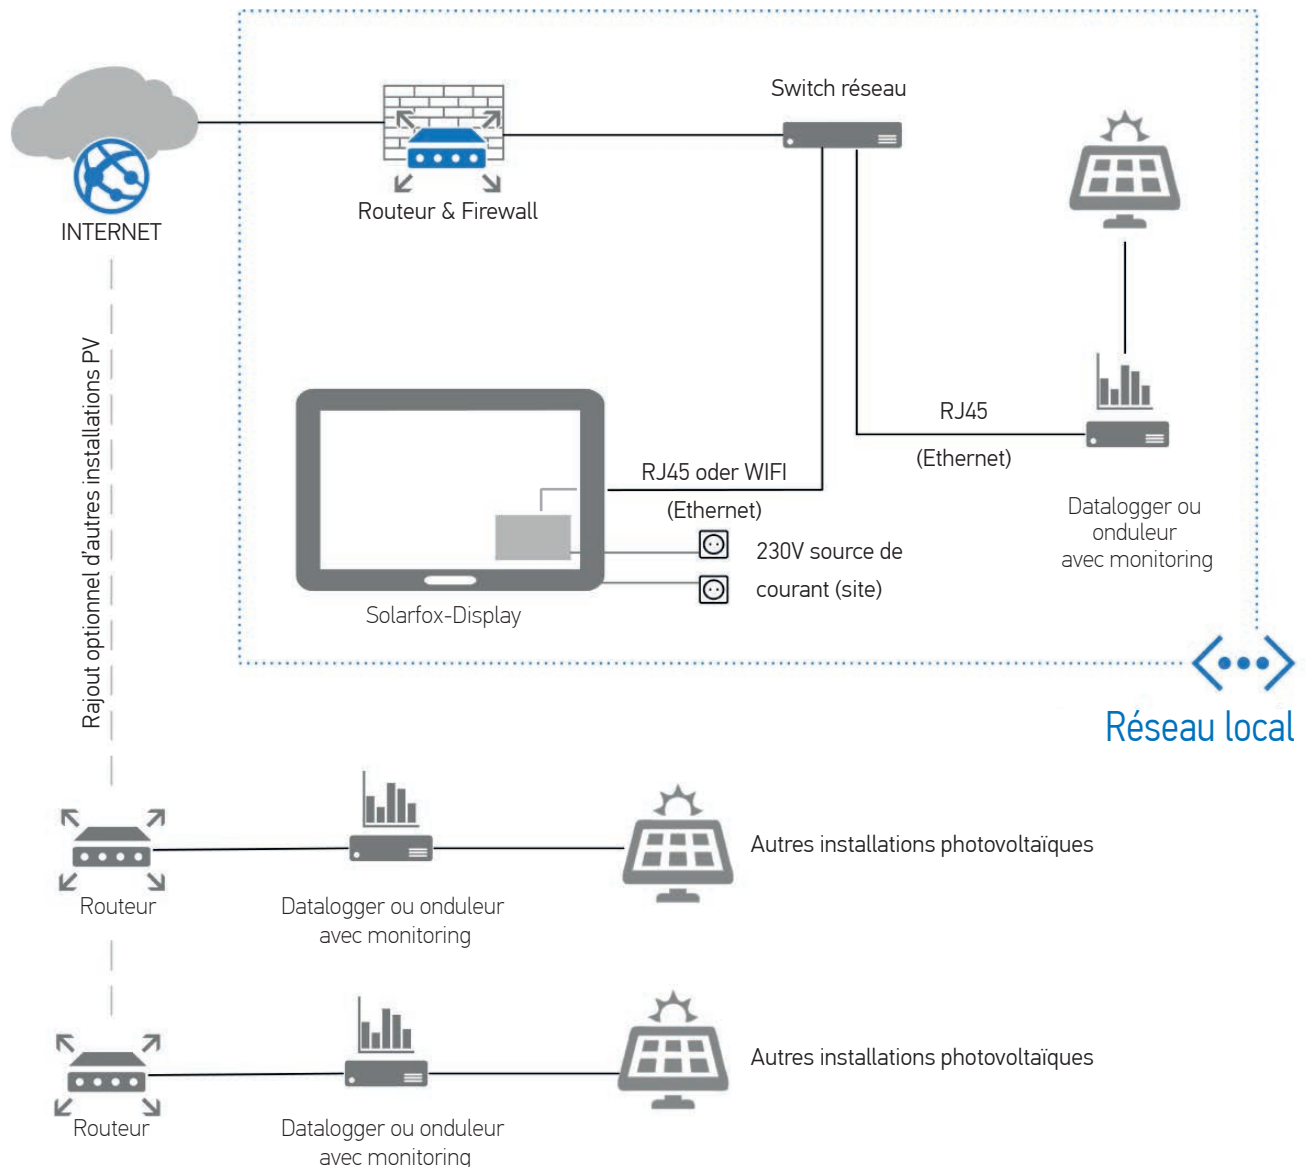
INTERNET

Routeur & Firewall

Switch réseau

RJ45

(Ethernet)

Datalogger ou onduleur avec monitoring

RJ45 oder WIFI

(Ethernet)

230V source de courant (site)

Solarfox-Display

Réseau local

Rajout optionnel d'autres installations PV

Routeur

Datalogger ou onduleur avec monitoring

Autres installations photovoltaïques

Routeur

Datalogger ou onduleur avec monitoring

Autres installations photovoltaïques